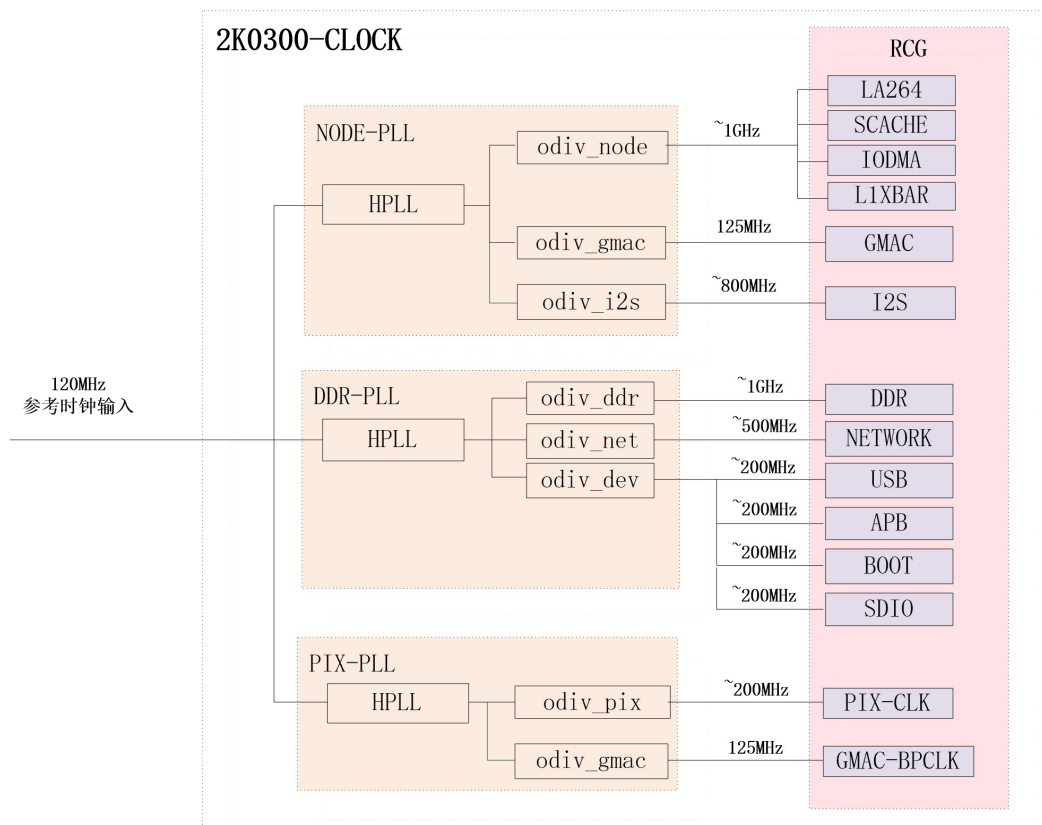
2K0300-CLOCK

RCG

LA264
SCACHE
IODMA
L1XBAR
GMAC
I2S
DDR
NETWORK
USB
APB
BOOT
SDIO
PIX-CLK
GMAC-BPCLK

NODE-PLL
HPLL
odiv_node
~1GHz
odiv_gmac
125MHz
odiv_i2s
~800MHz

120MHz
参考时钟输入

DDR-PLL
HPLL
odiv_ddr
~1GHz
odiv_net
~500MHz
odiv_dev
~200MHz
~200MHz
~200MHz
~200MHz

PIX-PLL
HPLL
odiv_pix
~200MHz
odiv_gmac
125MHz